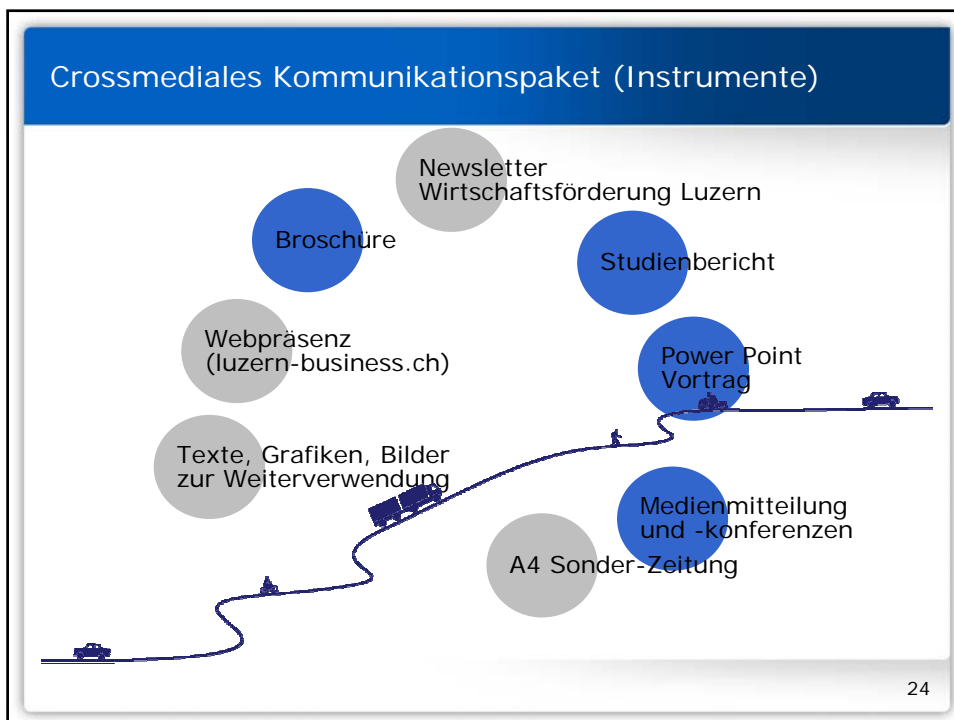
Crossmediales Kommunikationspaket (Instrumente)

Newsletter
Wirtschaftsförderung Luzern

Broschüre

Studienbericht

Webpräsenz
(luzern-business.ch)

Power Point
Vortrag

Texte, Grafiken, Bilder
zur Weiterverwendung

Medienmitteilung
und -konferenzen

A4 Sonder-Zeitung

24